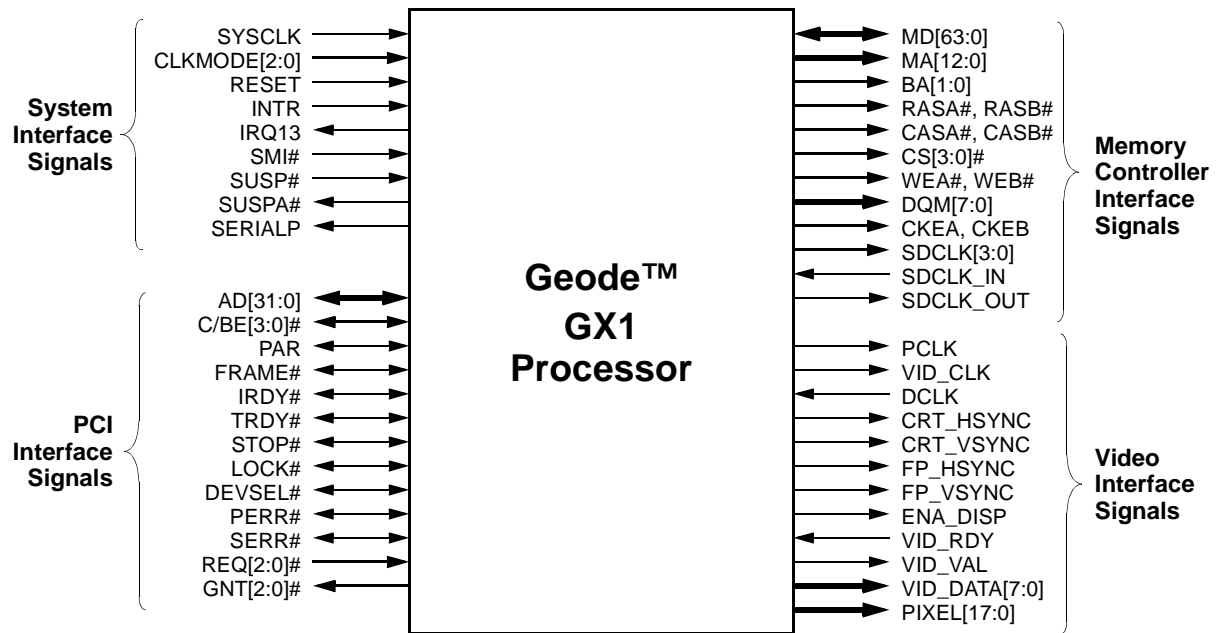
System Interface Signals

SYSCLK
CLKMODE[2:0]
RESET
INTR
IRQ13
SMI#
SUSP#
SUSPA#
SERIALP

PCI Interface Signals

AD[31:0]
C/BE[3:0]#
PAR
FRAME#
IRDY#
TRDY#
STOP#
LOCK#
DEVSEL#
PERR#
SERR#
REQ[2:0]#
GNT[2:0]#

Geode™ GX1 Processor

MD[63:0]
MA[12:0]
BA[1:0]
RASA#, RASB#
CASA#, CASB#
CS[3:0]#
WEA#, WEB#
DQM[7:0]
CKEA, CKEB
SDCLK[3:0]
SDCLK_IN
SDCLK_OUT

Memory Controller Interface Signals

PCLK
VID_CLK
DCLK
CRT_HSYNC
CRT_VSYNC
FP_HSYNC
FP_VSYNC
ENA_DISP
VID_RDY
VID_VAL
VID_DATA[7:0]
PIXEL[17:0]

Video Interface Signals